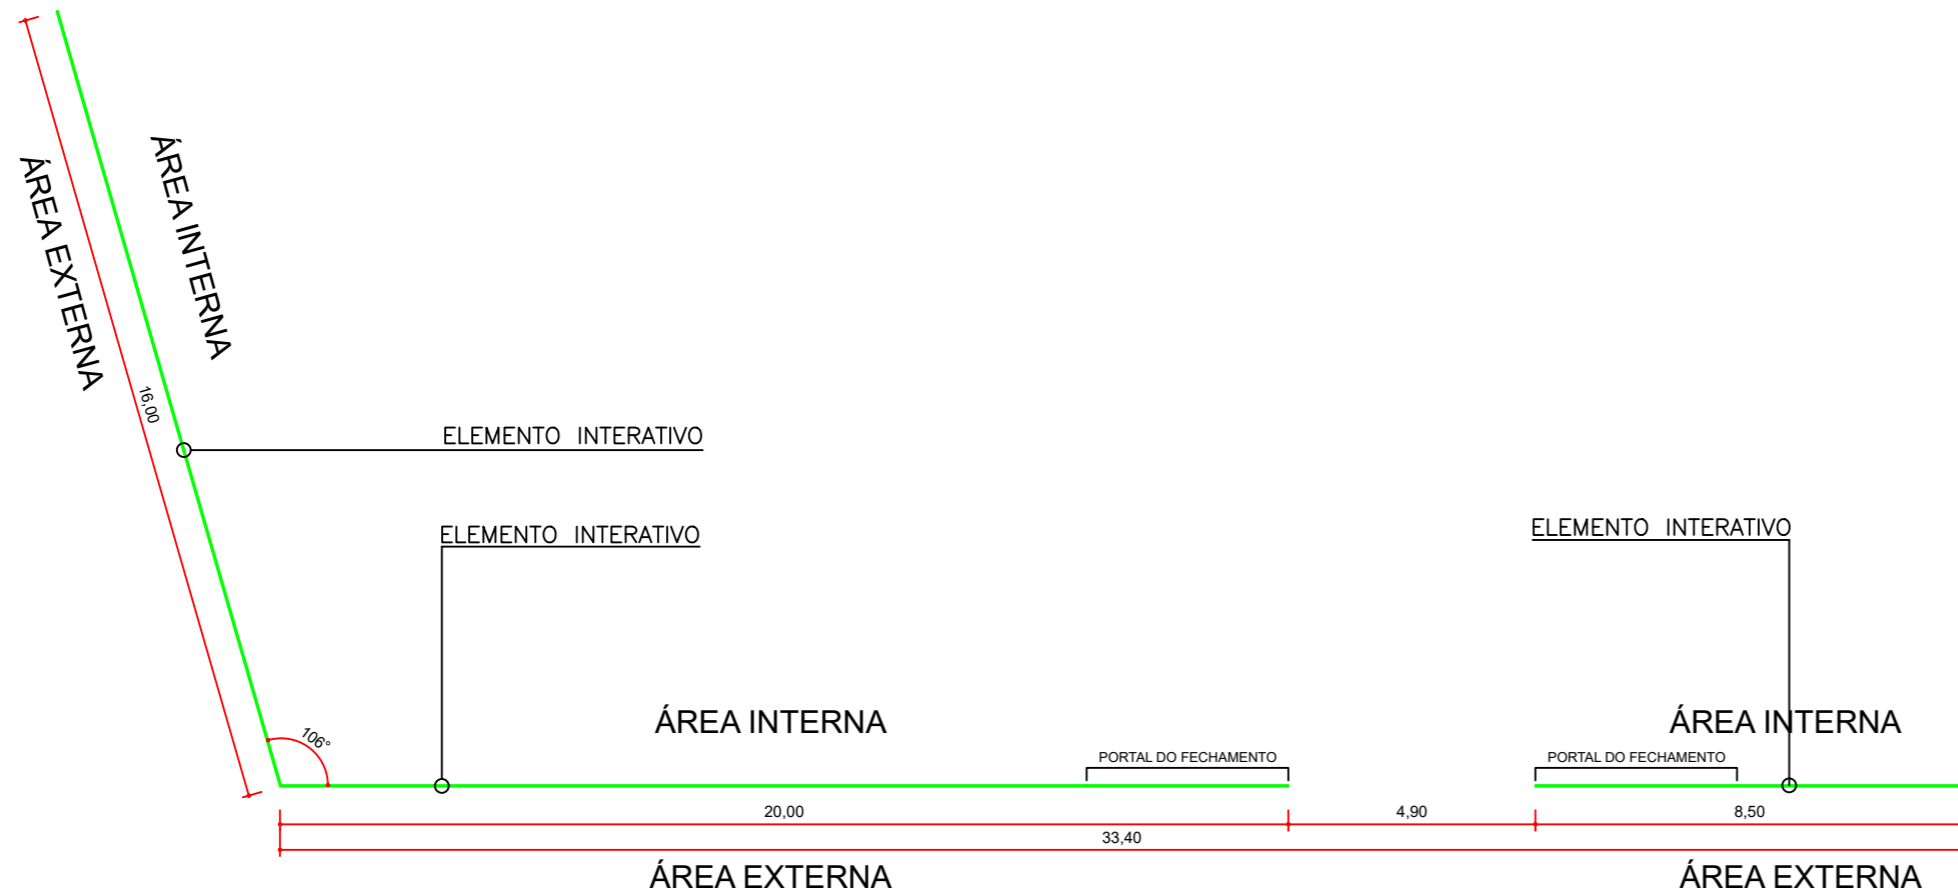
ÁREA EXTERNA

ÁREA INTERNA

16,00

ELEMENTO INTERATIVO

ELEMENTO INTERATIVO

ELEMENTO INTERATIVO

106°

ÁREA INTERNA

ÁREA INTERNA

PORTAL DO FECHAMENTO

PORTAL DO FECHAMENTO

20,00

4,90

8,50

33,40

ÁREA EXTERNA

ÁREA EXTERNA